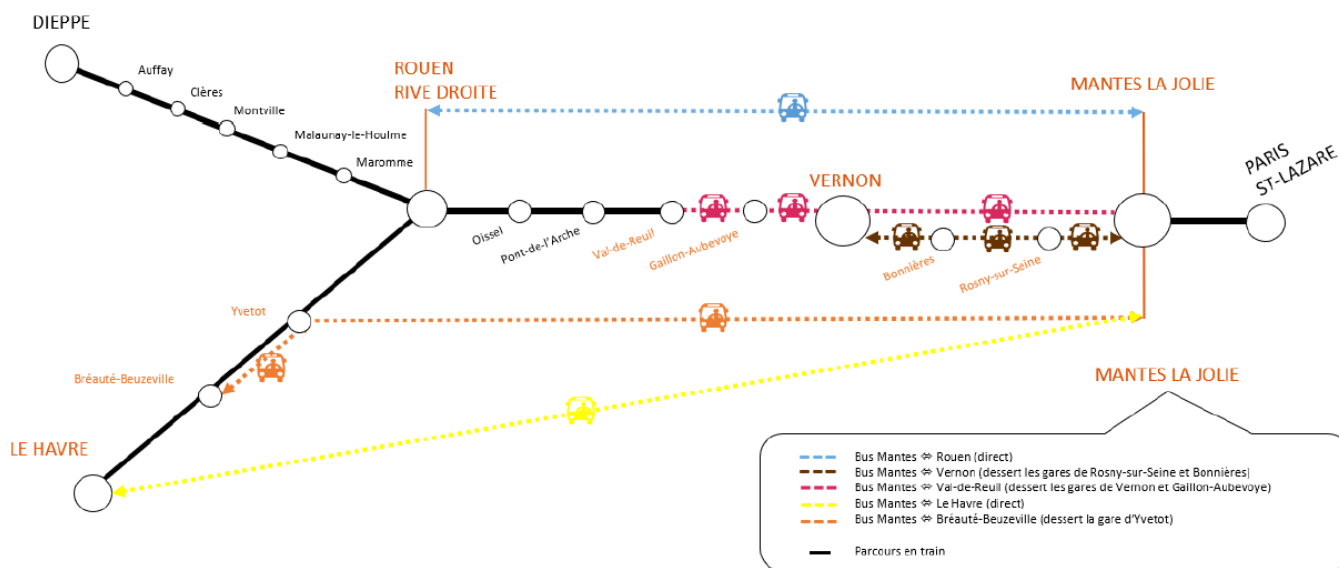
DIEPPE
Auffay
Clères
Montville
Malaunay-le-Houlme
Maromme

ROUEN
RIVE DROITE

MANTES LA JOLIE

PARIS
ST-LAZARE

VERNON

Oissel
Pont-de-l'Arche
Val-de-Reuil
Gaillon-Aubevoye
Bonnières
Rosny-sur-Seine

Yvetot
Bréauté-Beuzeville
LE HAVRE

MANTES LA JOLIE

Bus Mantes ⇔ Rouen (direct)
Bus Mantes ⇔ Vernon (dessert les gares de Rosny-sur-Seine et Bonnières)
Bus Mantes ⇔ Val-de-Reuil (dessert les gares de Vernon et Gaillon-Aubevoye)
Bus Mantes ⇔ Le Havre (direct)
Bus Mantes ⇔ Bréauté-Beuzeville (dessert la gare d'Yvetot)
Parcours en train